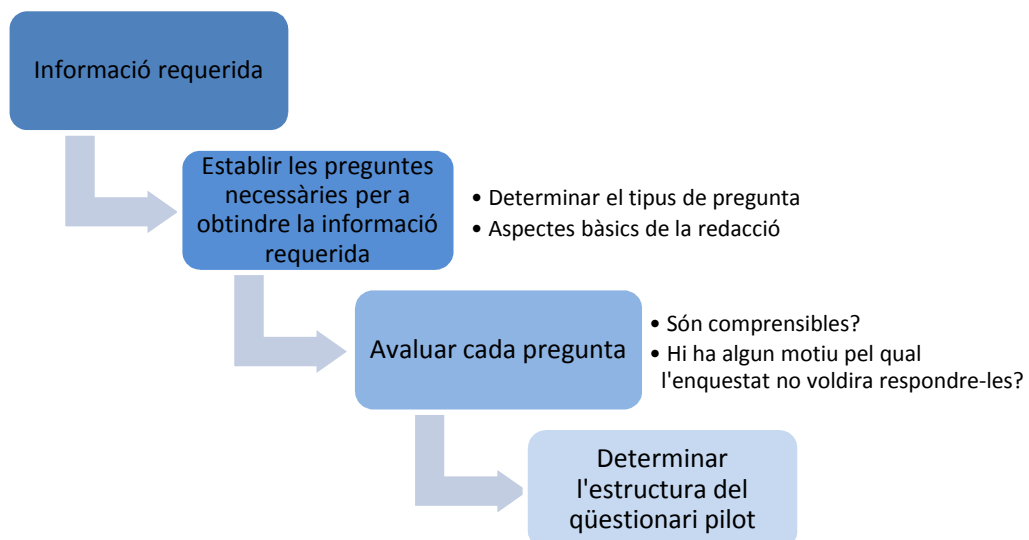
Informació requerida

Establir les preguntes necessàries per a obtindre la informació requerida

• Determinar el tipus de pregunta
• Aspectes bàsics de la redacció

Avaluar cada pregunta

• Són comprensibles?
• Hi ha algun motiu pel qual l'enquestat no voldira respondre-les?

Determinar l'estructura del qüestionari pilot